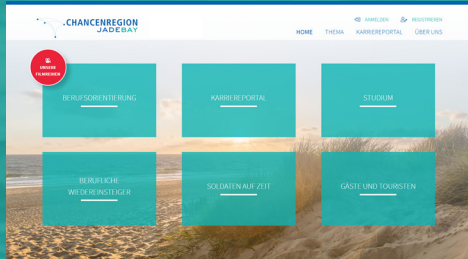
.CHANCENREGION JADEBAY

ANMELDEN
REGISTRIEREN

HOME
THEMA
KARRIEREPORTAL
ÜBER UNS

UNSERE FILMNISCHEN

BERUFSORIENTIERUNG

KARRIEREPORTAL

STUDIUM

BERUFLICHE WIEDEREINSTEIGER

SOLDATEN AUF ZEIT

GÄSTE UND TOURISTEN